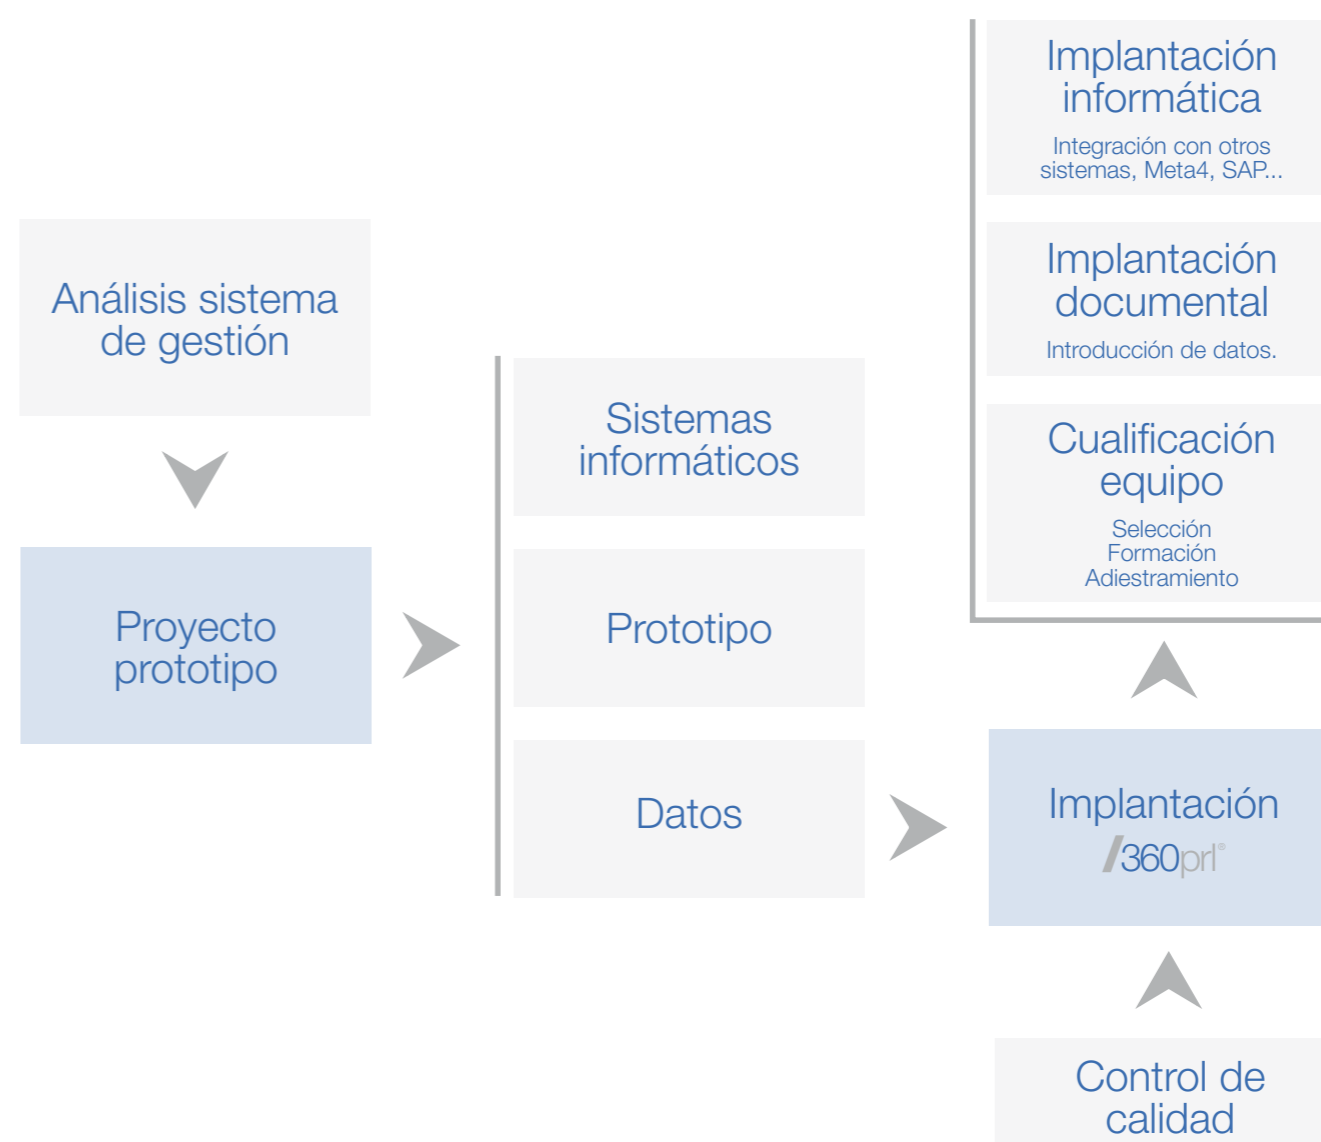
Análisis sistema de gestión

Proyecto prototipo

Sistemas informáticos

Prototipo

Datos

Implantación informática

Integración con otros sistemas, Meta4, SAP...

Implantación documental

Introducción de datos.

Cualificación equipo

Selección
Formación
Adiestramiento

Implantación
/360prl®

Control de calidad